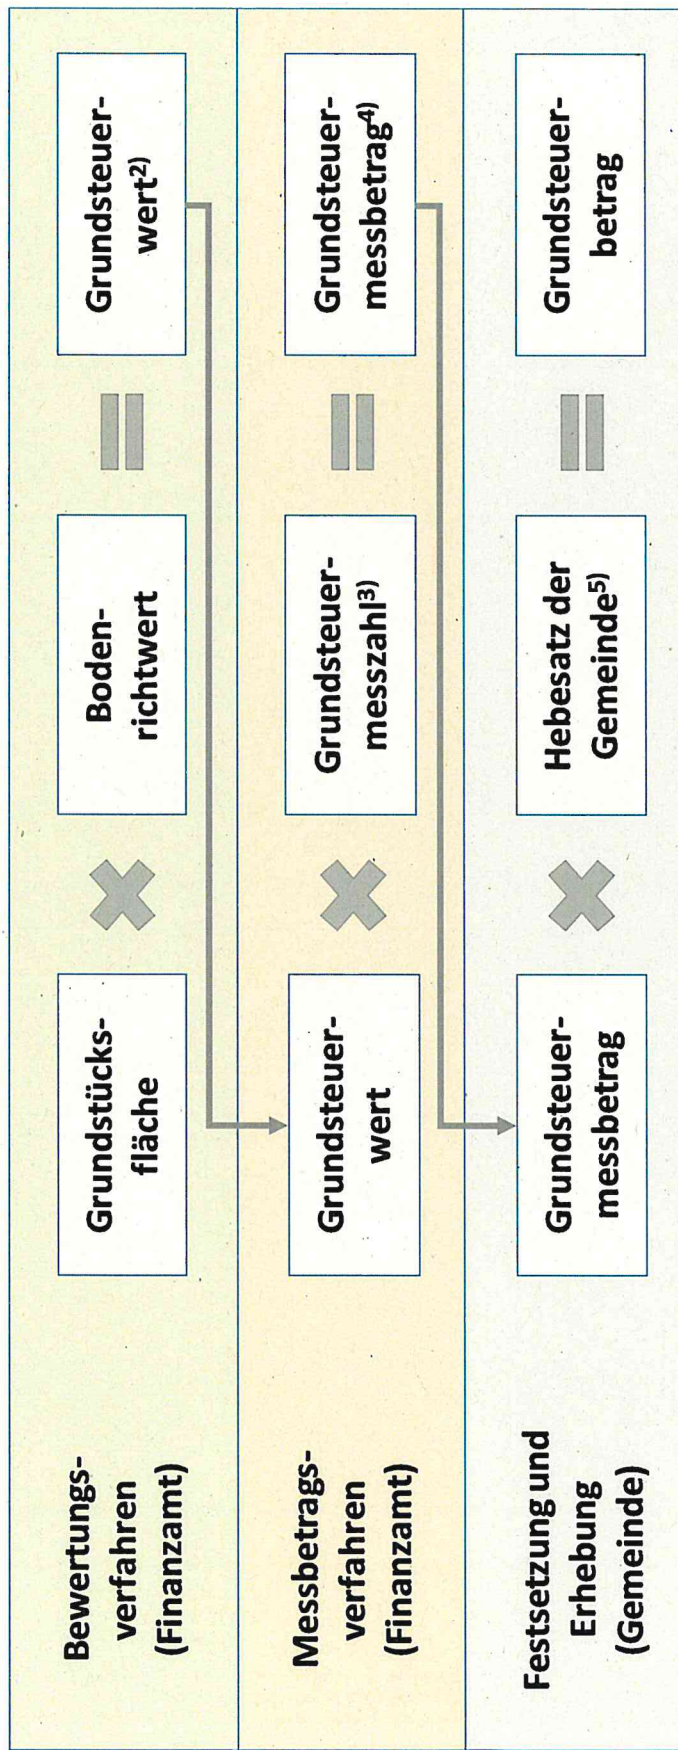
Bewertungsverfahren (Finanzamt)

Grundstücksfläche

Bodenrichtwert

Grundsteuerwert$^{2)}$

Messbetragsverfahren (Finanzamt)

Grundsteuerwert

Grundsteuermesszahl$^{3)}$

Grundsteuermessbetrag$^{4)}$

Festsetzung und Erhebung (Gemeinde)

Grundsteuermessbetrag

Hebesatz der Gemeinde$^{5)}$

Grundsteuerbetrag